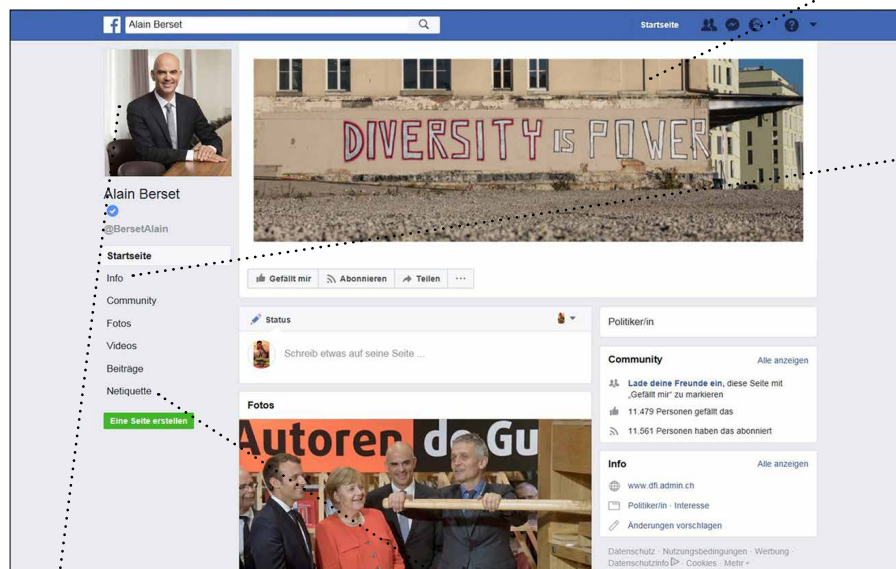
Alain Berset

Startseite

Alain Berset

@BersetAlain

Startseite

Info

Community

Fotos

Videos

Beiträge

Netiquette

Eine Seite erstellen

DIVERSITY IS POWER

Gefällt mir

Abonnieren

Teilen

...

Status

Schreib etwas auf seine Seite ...

Fotos

Autoren de Gu

Politiker/in

Community

Alle anzeigen

Lade deine Freunde ein, diese Seite mit „Gefällt mir" zu markieren

11.479 Personen gefällt das

11.561 Personen haben das abonniert

Info

Alle anzeigen

www.dfi.admin.ch

Politiker/in · Interesse

Änderungen vorschlagen

Datenschutz · Nutzungsbedingungen · Werbung · Datenschutzinfo · Cookies · Mehr